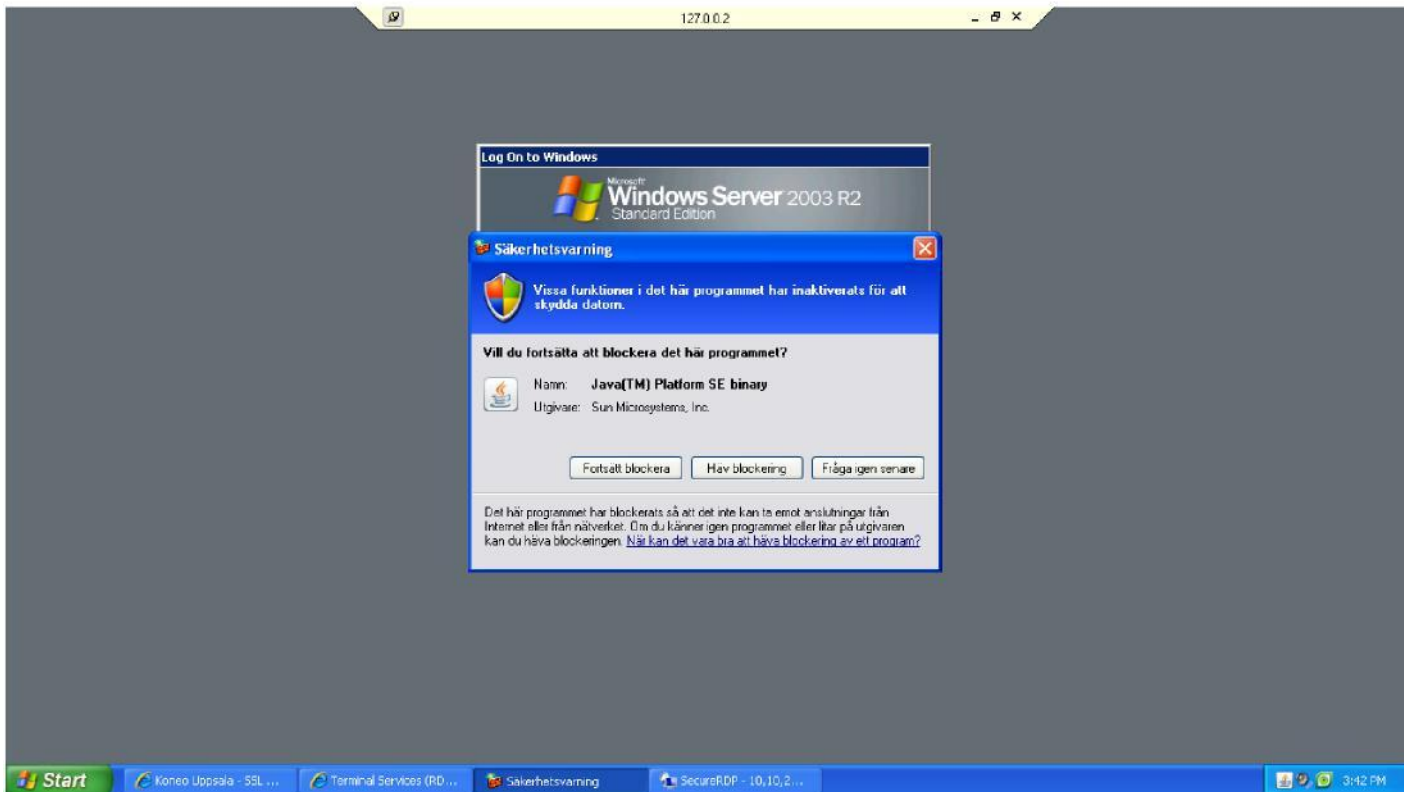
127.0.0.2

Log On to Windows

Microsoft Windows Server 2003 R2 Standard Edition

Säkerhetsvarning

Vissa funktioner i det här programmet har inaktiverats för att skydda datorn.

Vill du fortsätta att blockera det här programmet?

Namn: Java(TM) Platform SE binary

Utgivare: Sun Microsystems, Inc.

Fortsatt blockera | Häv blockering | Fråga igen senare

Det här programmet har blockerats så att det inte kan ta emot anslutningar från Internet eller från nätverket. Om du känner igen programmet eller litar på utgivaren kan du häva blockeringen. När kan det vara bra att häva blockering av ett program?

Start | Koneo Uppsala - SSL ... | Terminal Services (RD... | Säkerhetsvarning | SecureRDP - 10,10,2... | 3:42 PM